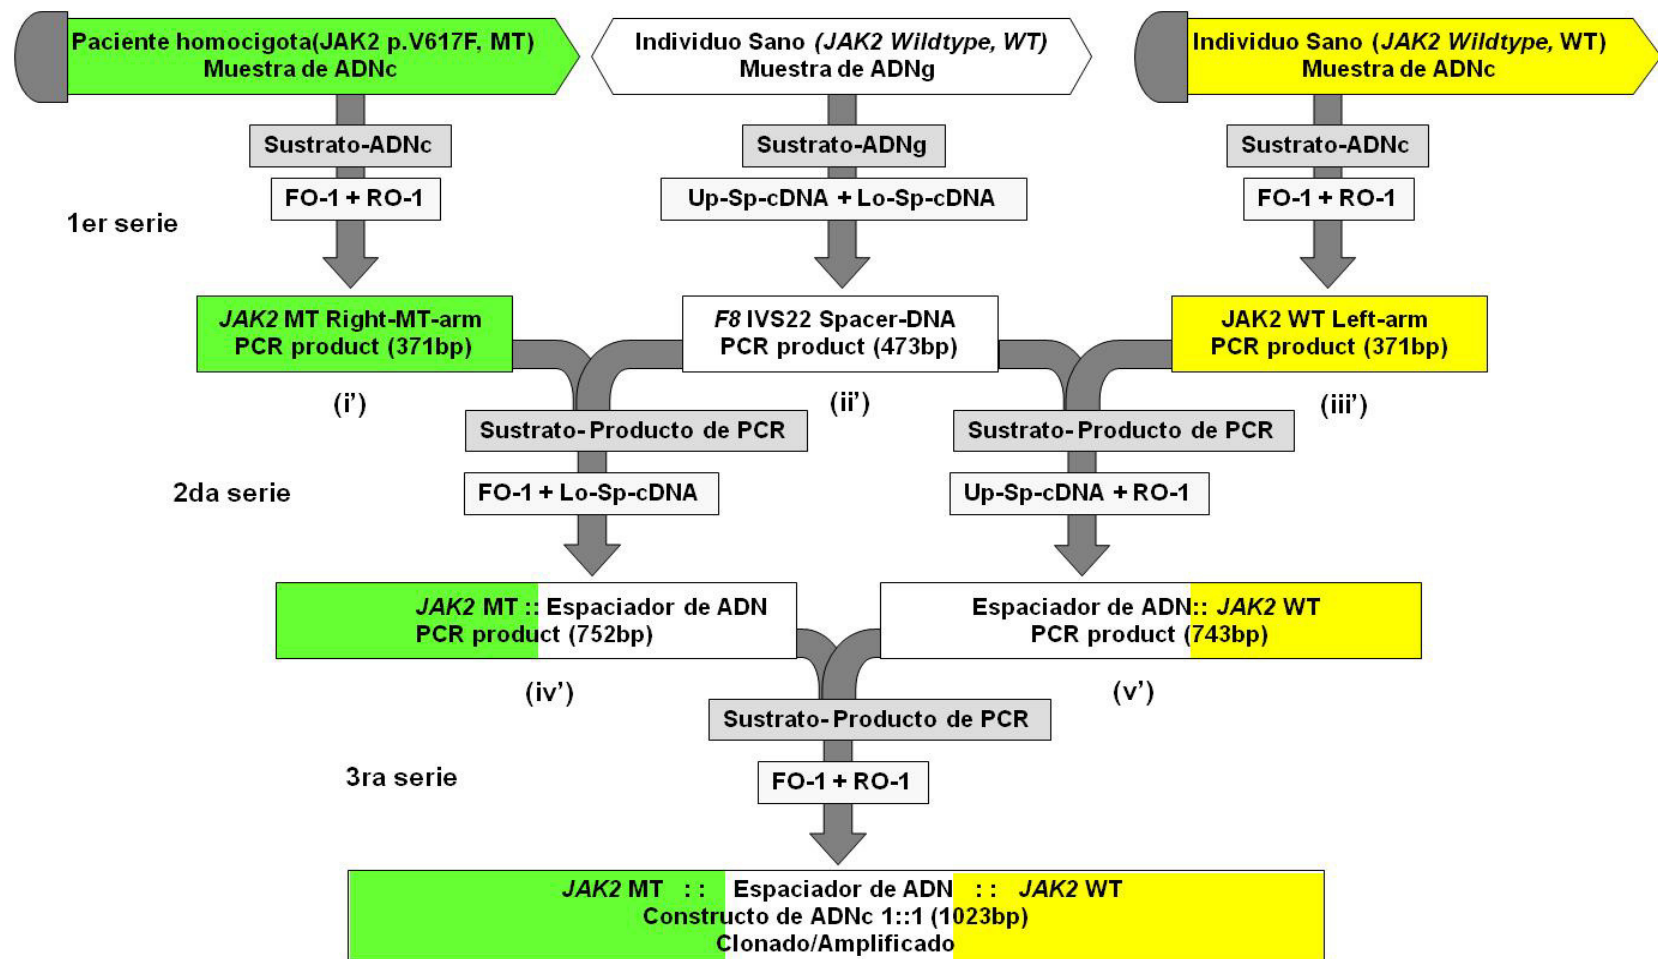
Paciente homocigota(JAK2 p.V617F, MT)
Muestra de ADNc

Individuo Sano (JAK2 Wildtype, WT)
Muestra de ADNg

Individuo Sano (JAK2 Wildtype, WT)
Muestra de ADNc

Sustrato-ADNc

Sustrato-ADNg

Sustrato-ADNc

FO-1 + RO-1

Up-Sp-cDNA + Lo-Sp-cDNA

FO-1 + RO-1

1er serie

JAK2 MT Right-MT-arm
PCR product (371bp)

F8 IVS22 Spacer-DNA
PCR product (473bp)

JAK2 WT Left-arm
PCR product (371bp)

(i')

(ii')

(iii')

Sustrato-Producto de PCR

Sustrato-Producto de PCR

2da serie

FO-1 + Lo-Sp-cDNA

Up-Sp-cDNA + RO-1

JAK2 MT :: Espaciador de ADN
PCR product (752bp)

Espaciador de ADN:: JAK2 WT
PCR product (743bp)

(iv')

(v')

Sustrato-Producto de PCR

3ra serie

FO-1 + RO-1

JAK2 MT :: Espaciador de ADN :: JAK2 WT
Constructo de ADNc 1::1 (1023bp)
Clonado/Amplificado